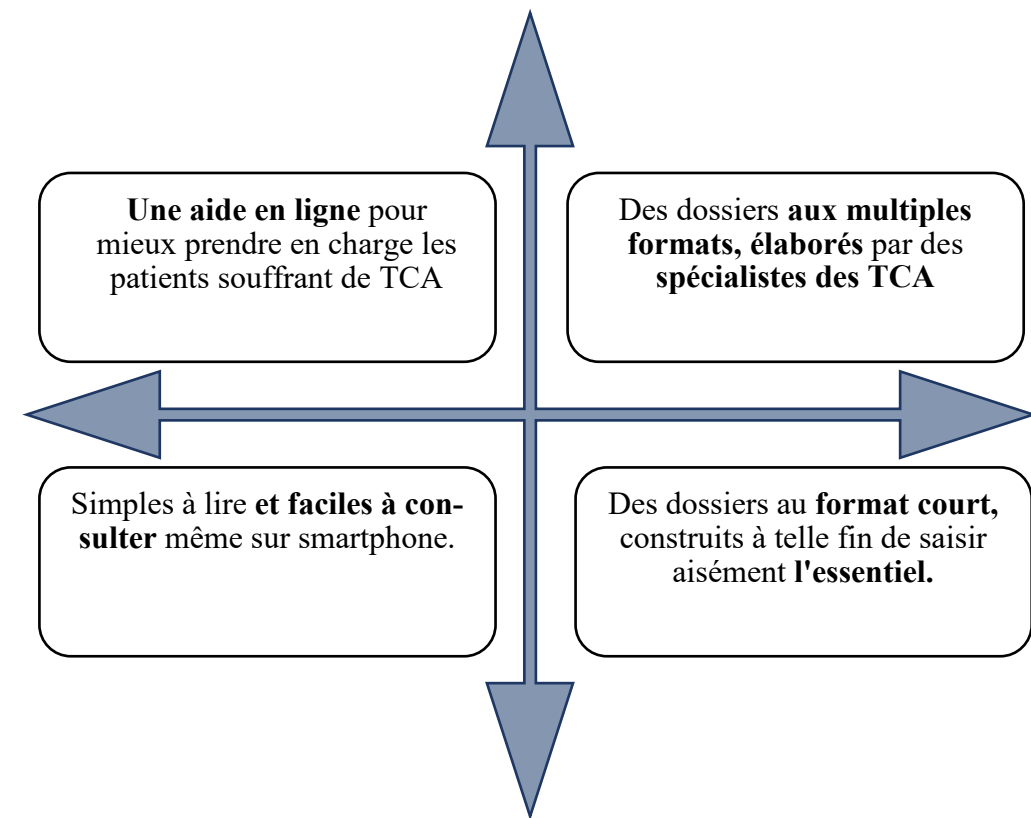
Une aide en ligne pour mieux prendre en charge les patients souffrant de TCA

Des dossiers aux multiples formats, élaborés par des spécialistes des TCA

Simples à lire et faciles à consulter même sur smartphone.

Des dossiers au format court, construits à telle fin de saisir aisément l'essentiel.